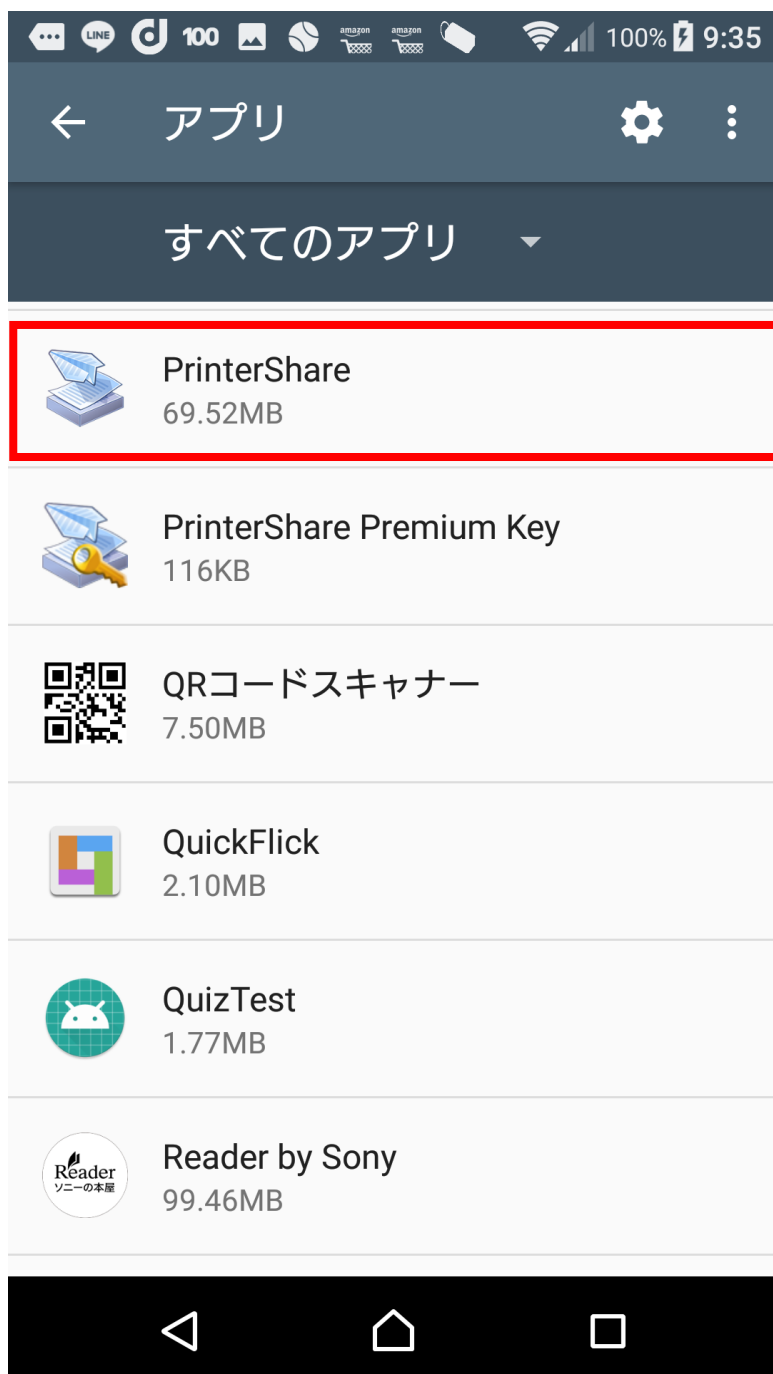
LINE 100 amazon amazon 100% 9:35

アプリ

すべてのアプリ

PrinterShare
69.52MB

PrinterShare Premium Key
116KB

QRコードスキャナー
7.50MB

QuickFlick
2.10MB

QuizTest
1.77MB

Reader
ソニーの本屋

Reader by Sony
99.46MB